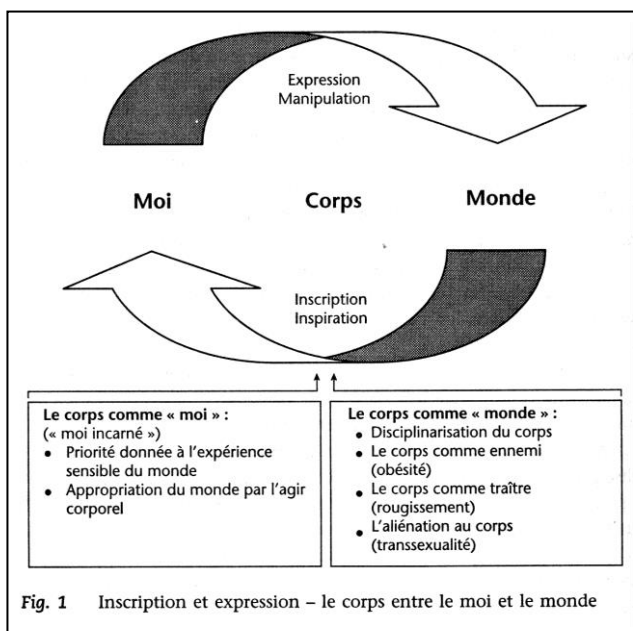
Expression
Manipulation

Moi

Corps

Monde

Inscription
Inspiration

Le corps comme « moi » :
(« moi incarné »)
- Priorité donnée à l'expérience sensible du monde
- Appropriation du monde par l'agir corporel

Le corps comme « monde » :
- Disciplinarisation du corps
- Le corps comme ennemi (obésité)
- Le corps comme traître (rougissement)
- L'aliénation au corps (transsexualité)

Fig. 1 Inscription et expression – le corps entre le moi et le monde